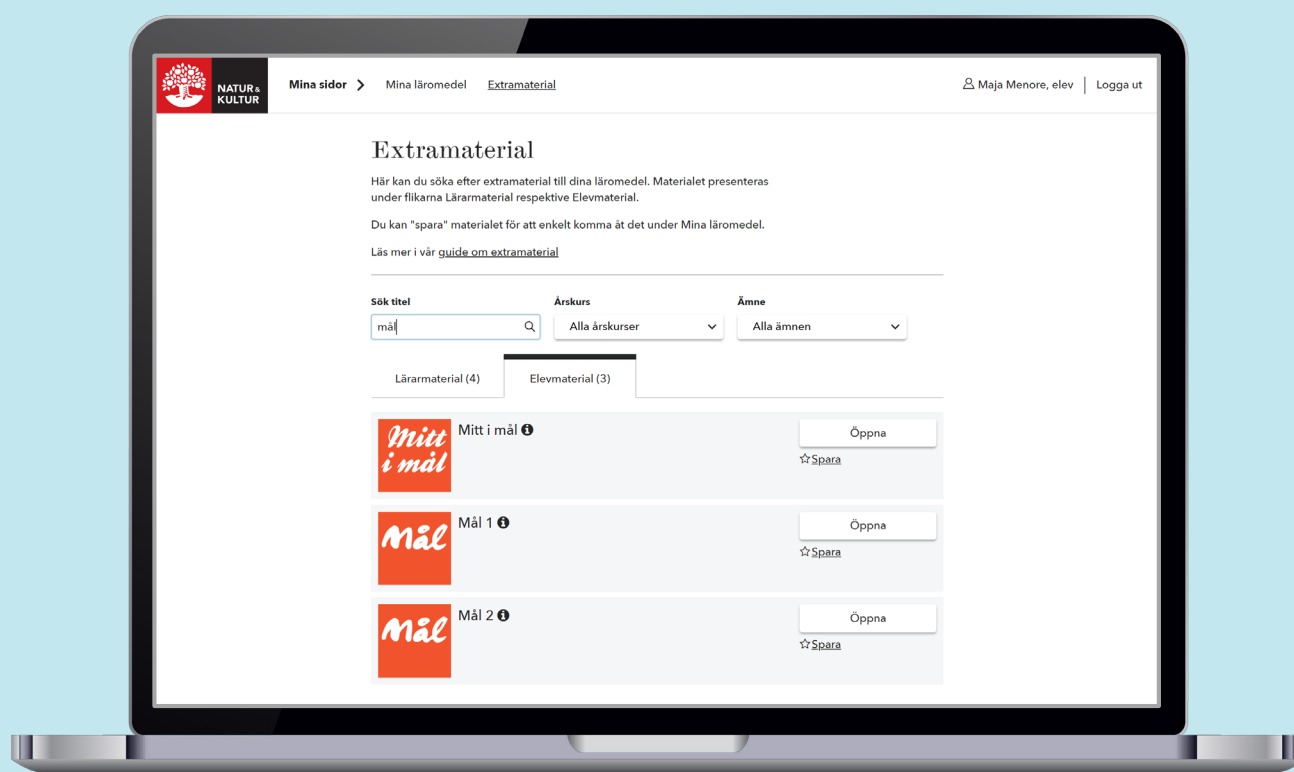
NATUR & KULTUR

Mina sidor Mina läromedel Extramaterial

Maja Menore, elev Logga ut

Extramaterial

Här kan du söka efter extramaterial till dina läromedel. Materialet presenteras under flikarna Lärarmaterial respektive Elevmaterial.

Du kan "spara" materialet för att enkelt komma åt det under Mina läromedel.

Läs mer i vår guide om extramaterial

Sök titel
mål

Årskurs
Alla årskurser

Ämne
Alla ämnen

Lärarmaterial (4)
Elevmaterial (3)

Mitt i mål

Mitt i mål

Öppna
Spara

Mål

Mål 1

Öppna
Spara

Mål

Mål 2

Öppna
Spara